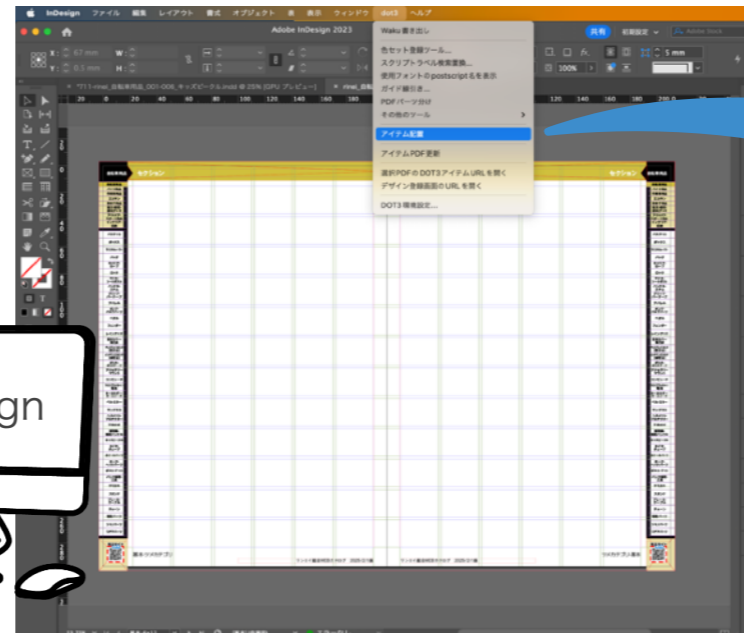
InDesign ファイル 編集 レイアウト 書式 オブジェクト 表 表示 ウィンドウ dot3 ヘルプ

Adobe InDesign 2023

共有 初期設定

Waku書き出し

色セット登録ツール...
スクリプトラベル検索置換...
使用フォントのpostscript名を表示
ガイド線引き...
PDFパーツ分け
その他のツール

アイテム配置

アイテムPDF更新

選択PDFのDOT3アイテムURLを開く
デザイン登録画面のURLを開く

DOT3 環境設定...

セクション

セクション

100%

5 mm

gn